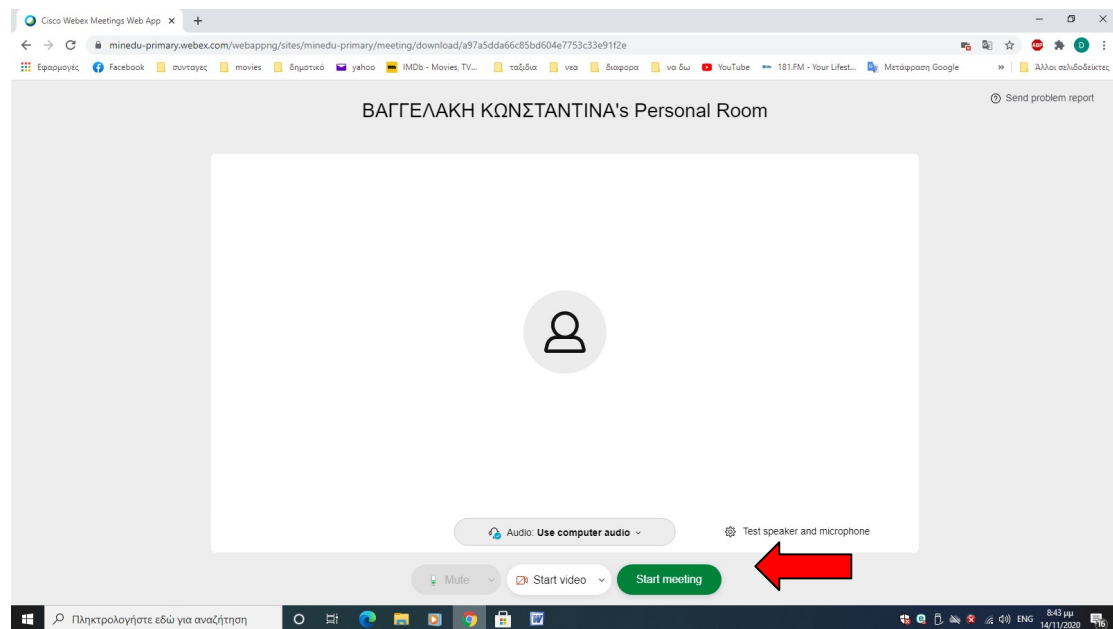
Cisco Webex Meetings Web App ×

minedu-primary.webex.com/webappng/sites/minedu-primary/meeting/download/a97a5dda66c85bd604e7753c33e91f2e

Εφαρμογές Facebook συνταγες movies δημοτικό yahoo IMDb - Movies, TV... ταξιδια νεα διαφορα να δω YouTube 181.FM - Your Lifest... Μετάφραση Google » Άλλοι σελιδοδείκτες

ΒΑΓΓΕΛΑΚΗ ΚΩΝΣΤΑΝΤΙΝΑ's Personal Room

Send problem report

Audio: Use computer audio

Test speaker and microphone

Mute

Start video

Start meeting

Πληκτρολογήστε εδώ για αναζήτηση

ENG 8:43 μμ 14/11/2020